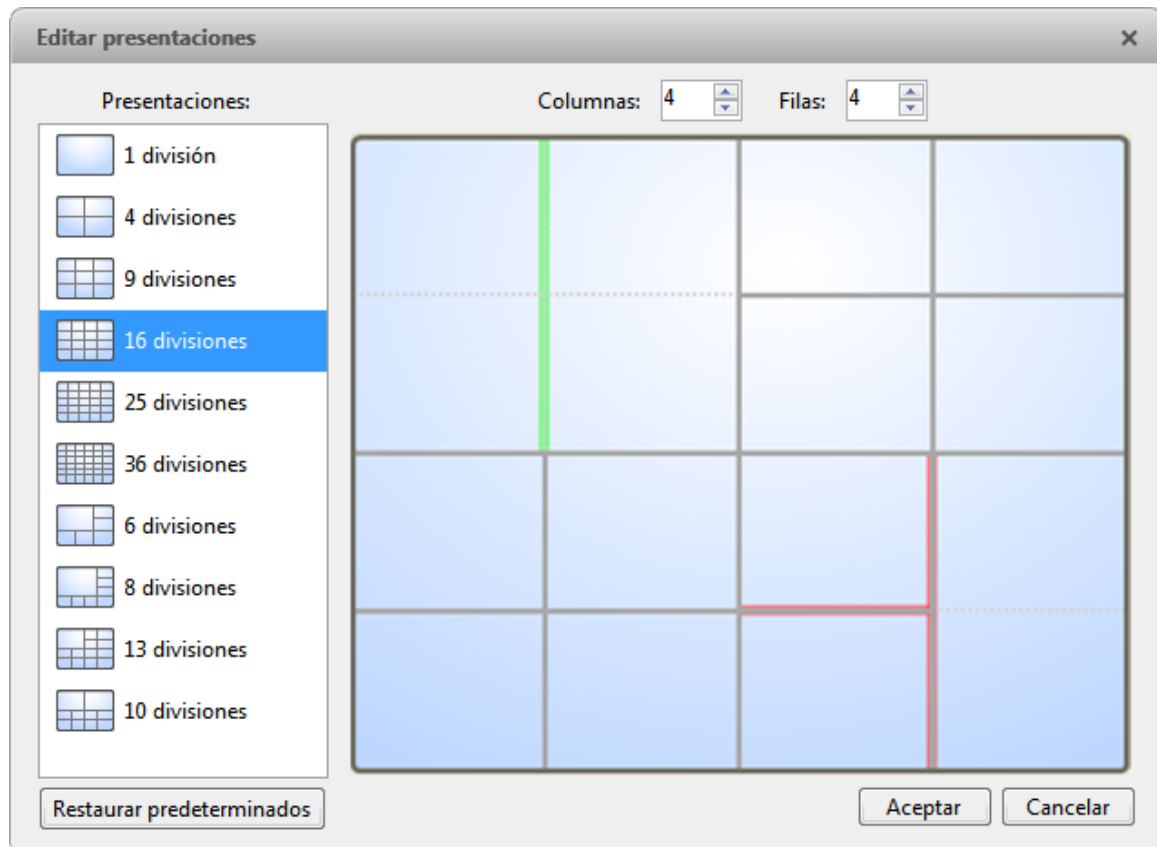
Editar presentaciones

×

Presentaciones:

Columnas: 4

Filas: 4

1 división

4 divisiones

9 divisiones

16 divisiones

25 divisiones

36 divisiones

6 divisiones

8 divisiones

13 divisiones

10 divisiones

Restaurar predeterminados

Aceptar

Cancelar